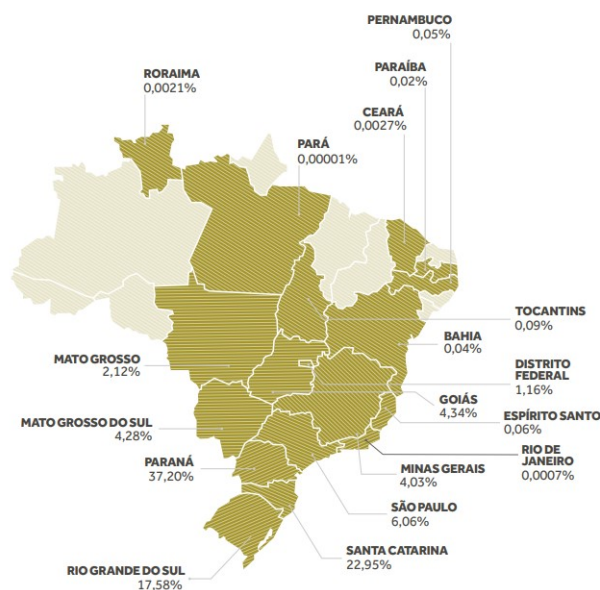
PERNAMBUCO
0,05%

PARAÍBA
0,02%

RORAIMA
0,0021%

CEARÁ
0,0027%

PARÁ
0,00001%

TOCANTINS
0,09%

BAHIA
0,04%

MATO GROSSO
2,12%

DISTRITO FEDERAL
1,16%

GOIÁS
4,34%

MATO GROSSO DO SUL
4,28%

ESPÍRITO SANTO
0,06%

RIO DE JANEIRO
0,0007%

PARANÁ
37,20%

MINAS GERAIS
4,03%

SÃO PAULO
6,06%

SANTA CATARINA
22,95%

RIO GRANDE DO SUL
17,58%